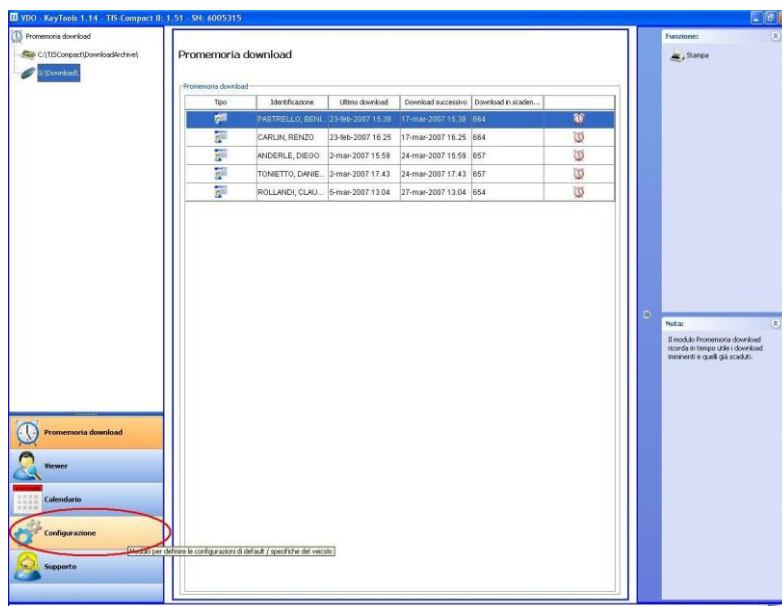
VDO - KeyTools 1.14 - TIS-Compact II: 1.51 - SN: 6005315

Promemoria download
C:\TISCompact\DownloadArchive\
G:\Download\

Promemoria download

Promemoria download

| Tipo | Identificazione | Ultimo download | Download successivo | Download in scaden... | |
|---|---|---|---|---|---|
| | PASTRELLO, BENI... | 23-feb-2007 15.38 | 17-mar-2007 15.38 | 664 | |
| | CARLIN, RENZO | 23-feb-2007 16.25 | 17-mar-2007 16.25 | 664 | |
| | ANDERLE, DIEGO | 2-mar-2007 15.59 | 24-mar-2007 15.59 | 657 | |
| | TONIETTO, DANIE... | 2-mar-2007 17.43 | 24-mar-2007 17.43 | 657 | |
| | ROLLANDI, CLAU... | 5-mar-2007 13.04 | 27-mar-2007 13.04 | 654 | |

Funzione:
Stampa

Nota:
Il modulo Promemoria download ricorda in tempo utile i download imminenti e quelli già scaduti.

Promemoria download
Viewer
Calendario
Configurazione
Modulo per definire le configurazioni di default / specifiche del veicolo
Supporto